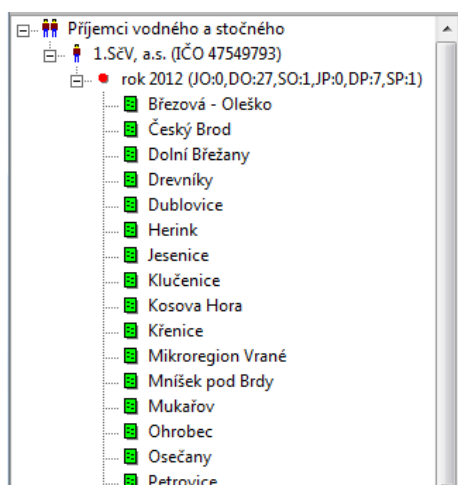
Příjemci vodného a stočného
1.SčV, a.s. (IČO 47549793)
rok 2012 (JO:0,DO:27,SO:1,JP:0,DP:7,SP:1)
Březová - Oleško
Český Brod
Dolní Břežany
Drevníky
Dublovice
Herink
Jesenice
Klučenice
Kosova Hora
Křenice
Mikroregion Vrané
Mníšek pod Brdy
Mukařov
Ohrobec
Osečany
Petrovice